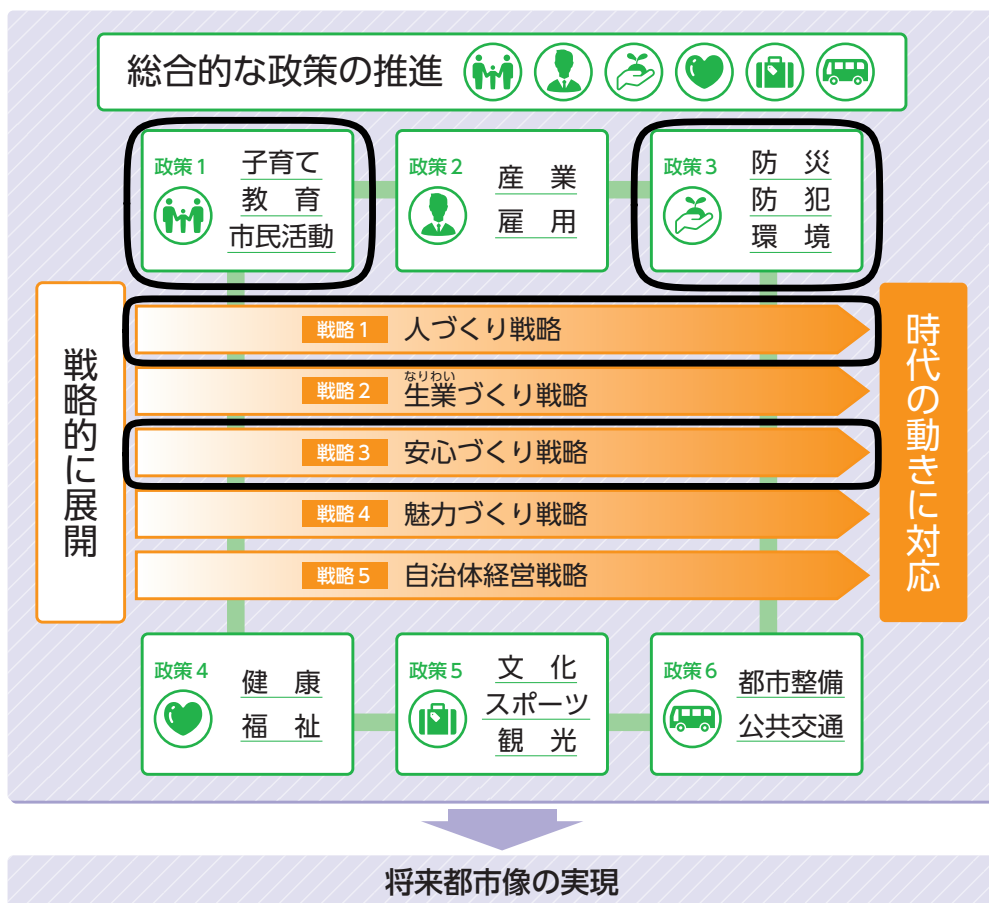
総合的な政策の推進

政策1 子育て 教育 市民活動

政策2 産業 雇用

政策3 防災 防犯 環境

戦略的に展開

戦略1 人づくり戦略

戦略2 なりわい 生業づくり戦略

戦略3 安心づくり戦略

戦略4 魅力づくり戦略

戦略5 自治体経営戦略

時代の動きに対応

政策4 健康 福祉

政策5 文化 スポーツ 観光

政策6 都市整備 公共交通

将来都市像の実現